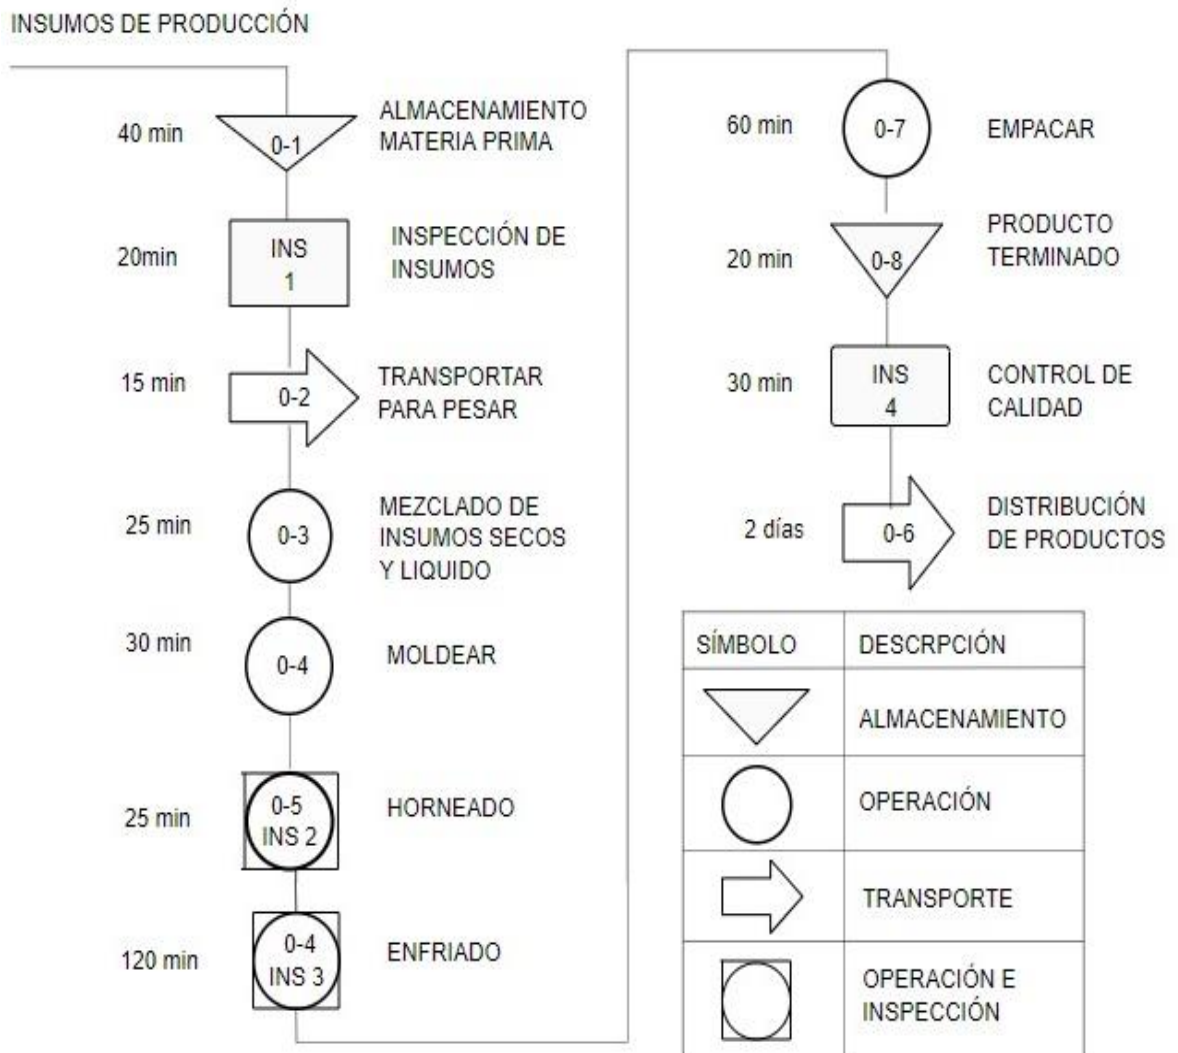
INSUMOS DE PRODUCCIÓN

40 min
0-1
ALMACENAMIENTO MATERIA PRIMA

20min
INS 1
INSPECCIÓN DE INSUMOS

15 min
0-2
TRANSPORTAR PARA PESAR

25 min
0-3
MEZCLADO DE INSUMOS SECOS Y LIQUIDO

30 min
0-4
MOLDEAR

25 min
0-5 INS 2
HORNEADO

120 min
0-4 INS 3
ENFRIADO

60 min
0-7
EMPACAR

20 min
0-8
PRODUCTO TERMINADO

30 min
INS 4
CONTROL DE CALIDAD

2 días
0-6
DISTRIBUCIÓN DE PRODUCTOS

| SÍMBOLO | DESCRPCIÓN |
|---|---|
| | ALMACENAMIENTO |
| | OPERACIÓN |
| | TRANSPORTE |
| | OPERACIÓN E INSPECCIÓN |